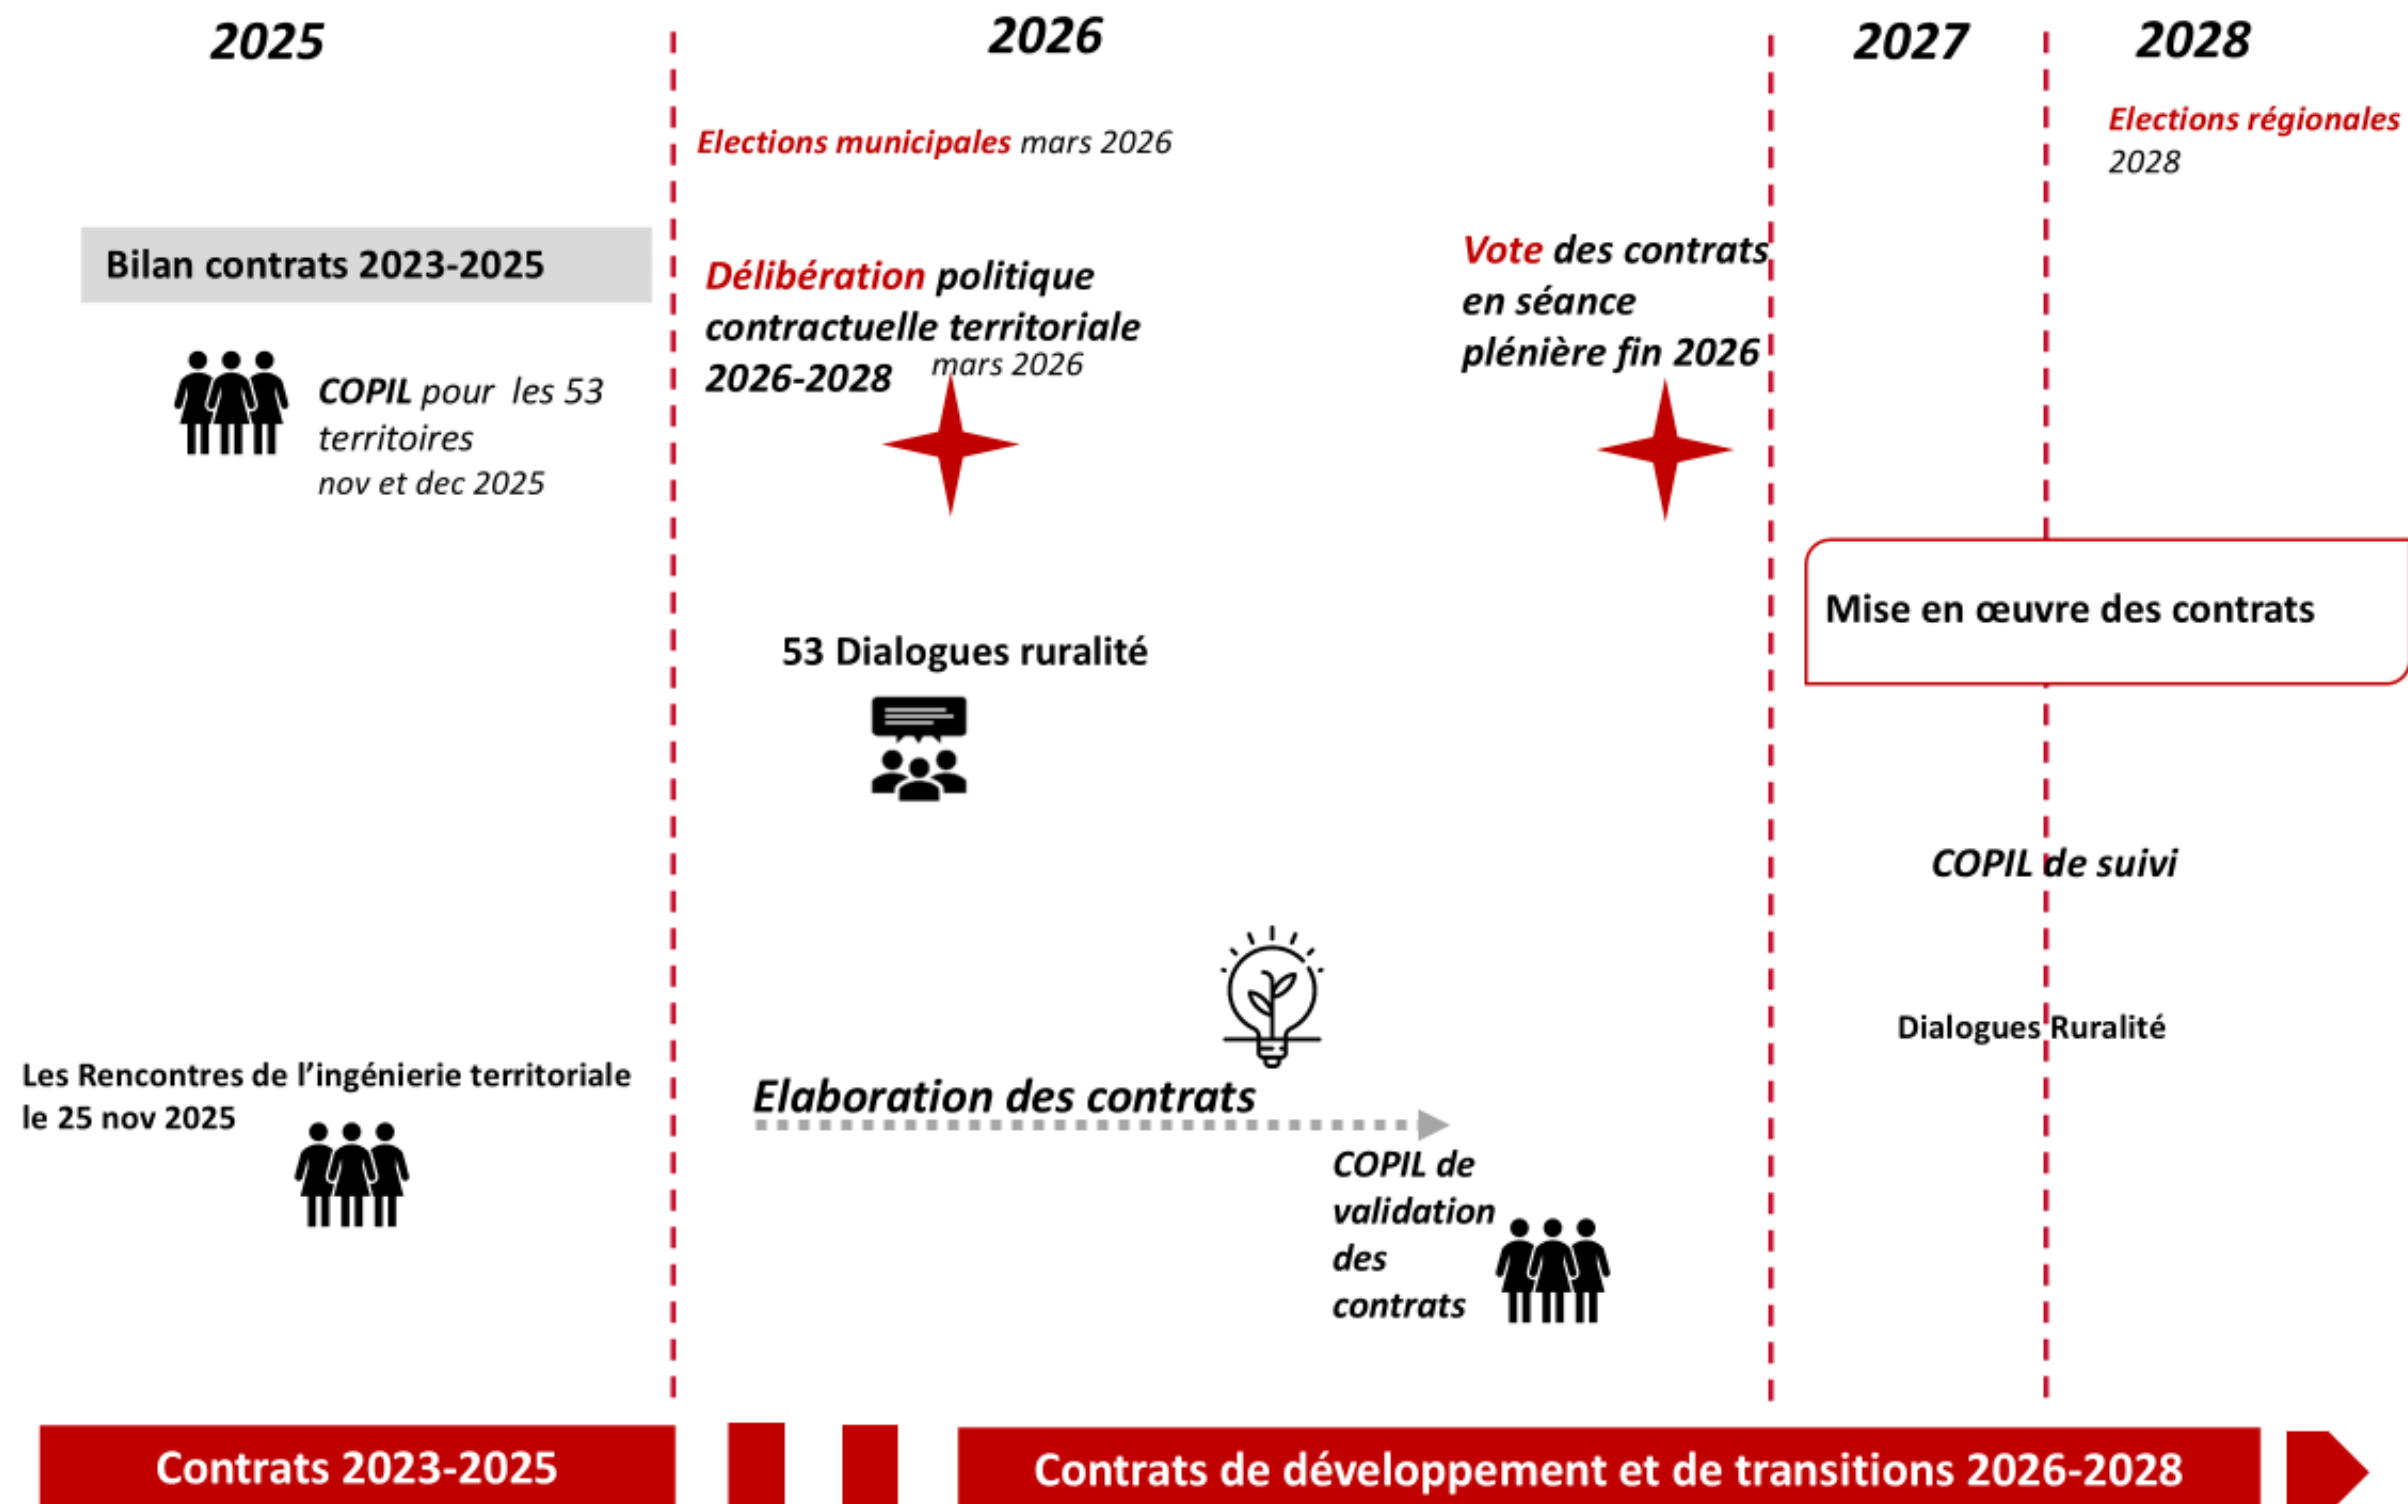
2025

2026

2027

2028

Elections municipales mars 2026

Elections régionales 2028

Bilan contrats 2023-2025

COPIL pour les 53 territoires nov et dec 2025

Délibération politique contractuelle territoriale 2026-2028 mars 2026

Vote des contrats en séance plénière fin 2026

Mise en œuvre des contrats

53 Dialogues ruralité

COPIL de suivi

Dialogues Ruralité

Les Rencontres de l'ingénierie territoriale le 25 nov 2025

Elaboration des contrats

COPIL de validation des contrats

Contrats 2023-2025

Contrats de développement et de transitions 2026-2028